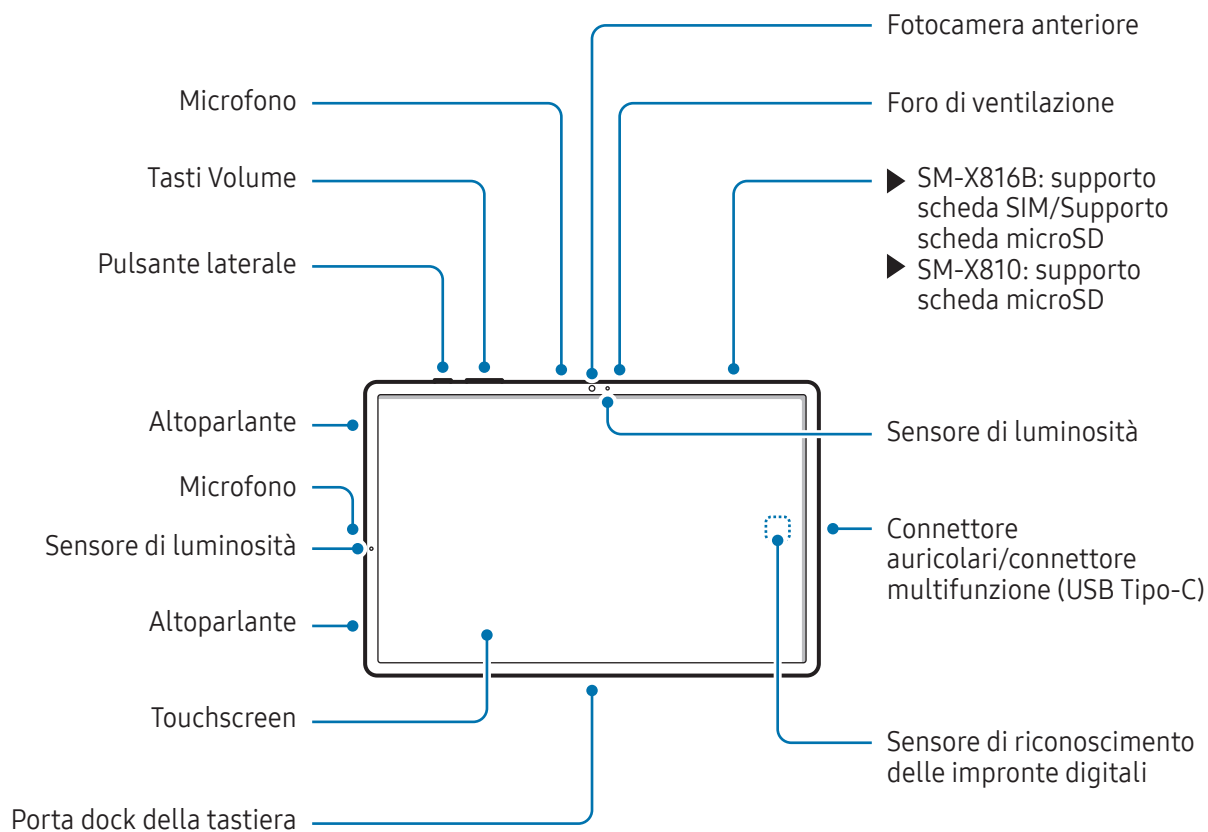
Microfono

Tasti Volume

Pulsante laterale

Altoparlante

Microfono

Sensore di luminosità

Altoparlante

Touchscreen

Porta dock della tastiera

Fotocamera anteriore

Foro di ventilazione

▶ SM-X816B: supporto scheda SIM/Supporto scheda microSD

▶ SM-X810: supporto scheda microSD

Sensore di luminosità

Connettore auricolari/connettore multifunzione (USB Tipo-C)

Sensore di riconoscimento delle impronte digitali